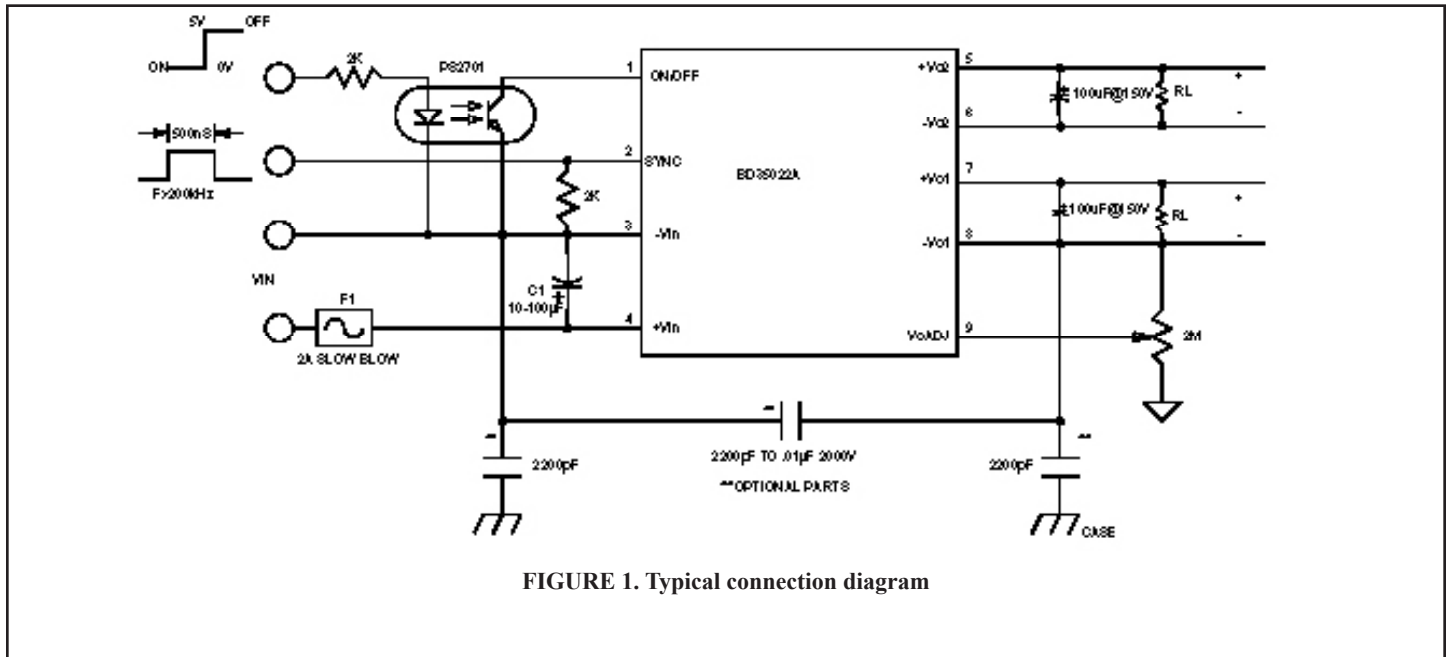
5V OFF

ON 0V

2K

PS2701

500nS

F>200kHz

1 ON/OFF

2 SYNC

3 -Vin

4 +Vin

2K

C1 10-100µF

VIN

F1

2A SLOW BLOW

BD35022A

+Vo2 5

-Vo2 6

+Vo1 7

-Vo1 8

VoADJ 9

100uF@150V

RL

+

-

100uF@150V

RL

+

-

2M

**

2200pF

**

2200pF TO .01µF 2000V

**OPTIONAL PARTS

**

2200pF

CASE

FIGURE 1. Typical connection diagram